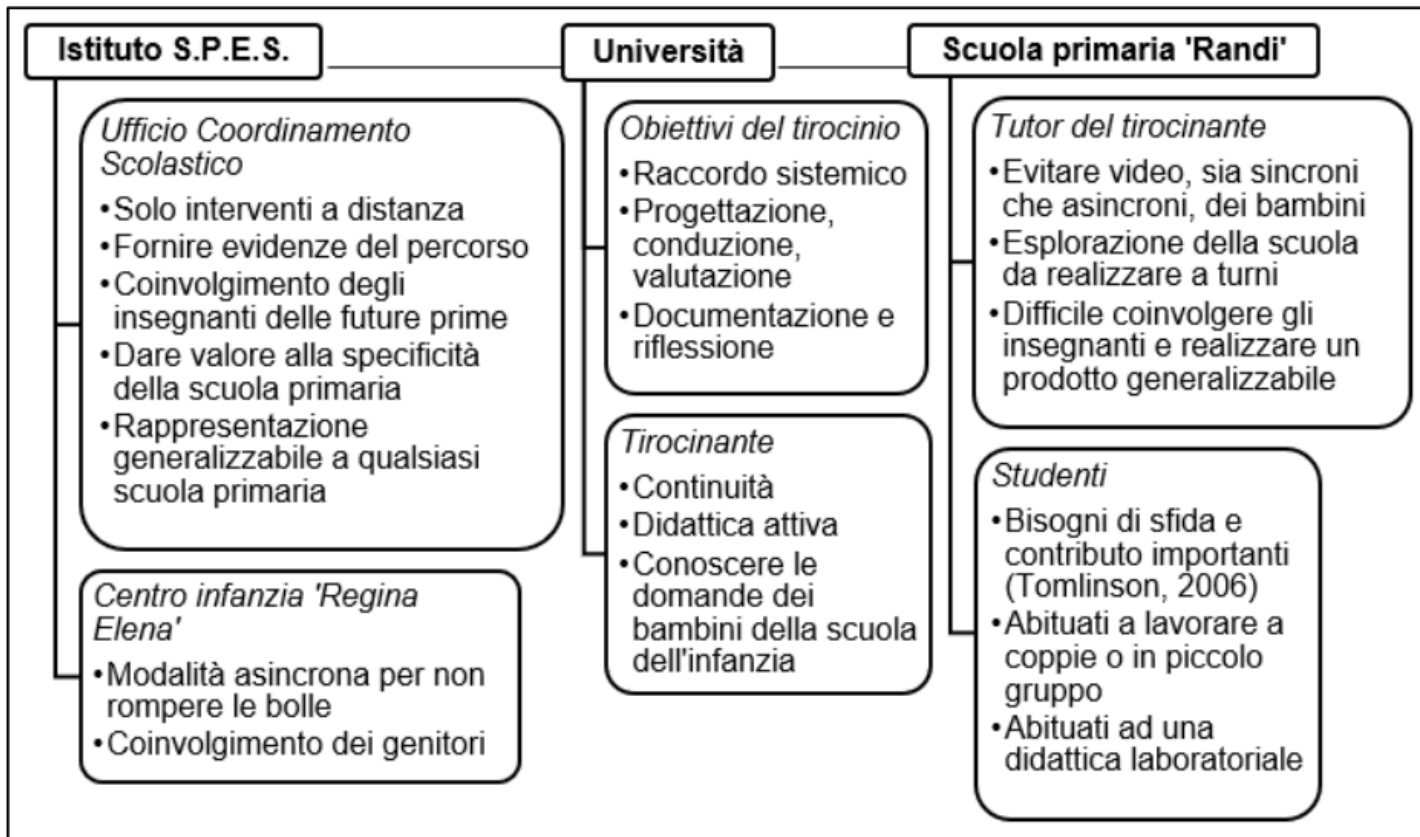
Istituto S.P.E.S.

Ufficio Coordinamento Scolastico
•Solo interventi a distanza
•Fornire evidenze del percorso
•Coinvolgimento degli insegnanti delle future prime
•Dare valore alla specificità della scuola primaria
•Rappresentazione generalizzabile a qualsiasi scuola primaria

Centro infanzia 'Regina Elena'
•Modalità asincrona per non rompere le bolle
•Coinvolgimento dei genitori

Università

Obiettivi del tirocinio
•Raccordo sistemico
•Progettazione, conduzione, valutazione
•Documentazione e riflessione

Tirocinante
•Continuità
•Didattica attiva
•Conoscere le domande dei bambini della scuola dell'infanzia

Scuola primaria 'Randi'

Tutor del tirocinante
•Evitare video, sia sincroni che asincroni, dei bambini
•Esplorazione della scuola da realizzare a turni
•Difficile coinvolgere gli insegnanti e realizzare un prodotto generalizzabile

Studenti
•Bisogni di sfida e contributo importanti (Tomlinson, 2006)
•Abituati a lavorare a coppie o in piccolo gruppo
•Abituati ad una didattica laboratoriale